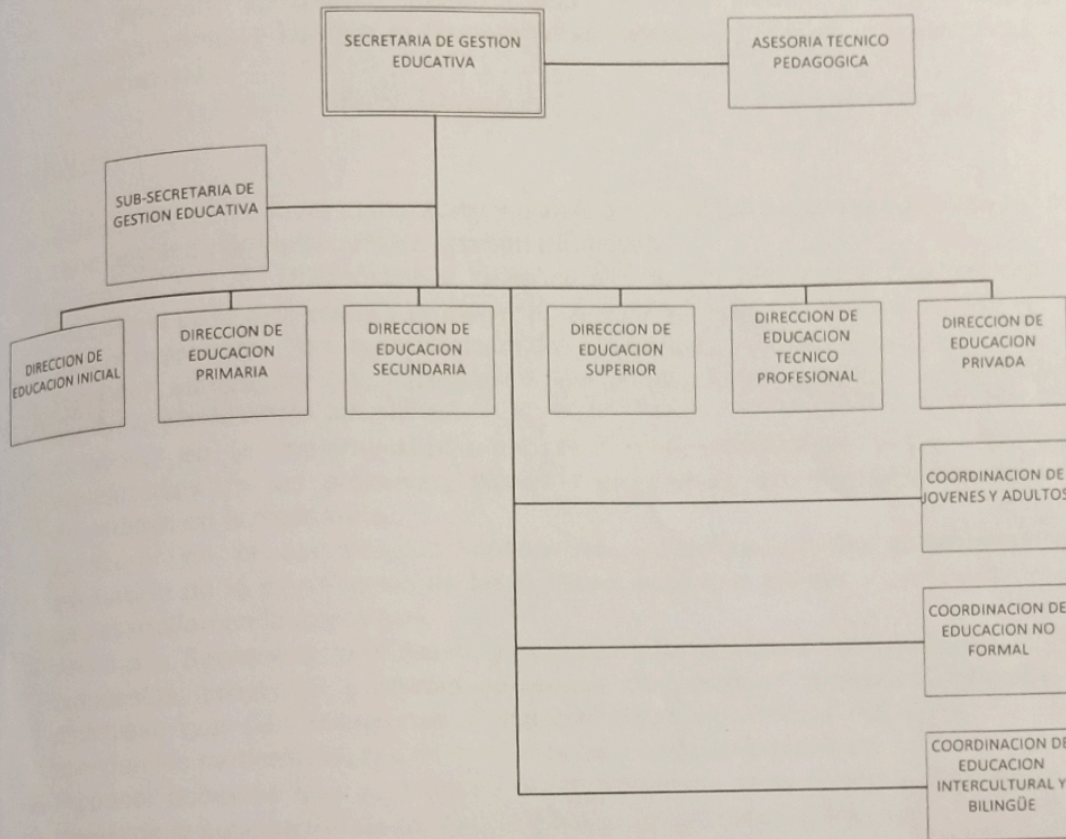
SECRETARIA DE GESTION EDUCATIVA

ASESORIA TECNICO PEDAGOGICA

SUB-SECRETARIA DE GESTION EDUCATIVA

DIRECCION DE EDUCACION INICIAL

DIRECCION DE EDUCACION PRIMARIA

DIRECCION DE EDUCACION SECUNDARIA

DIRECCION DE EDUCACION SUPERIOR

DIRECCION DE EDUCACION TECNICO PROFESIONAL

DIRECCION DE EDUCACION PRIVADA

COORDINACION DE JOVENES Y ADULTOS

COORDINACION DE EDUCACION NO FORMAL

COORDINACION DE EDUCACION INTERCULTURAL Y BILINGÜE